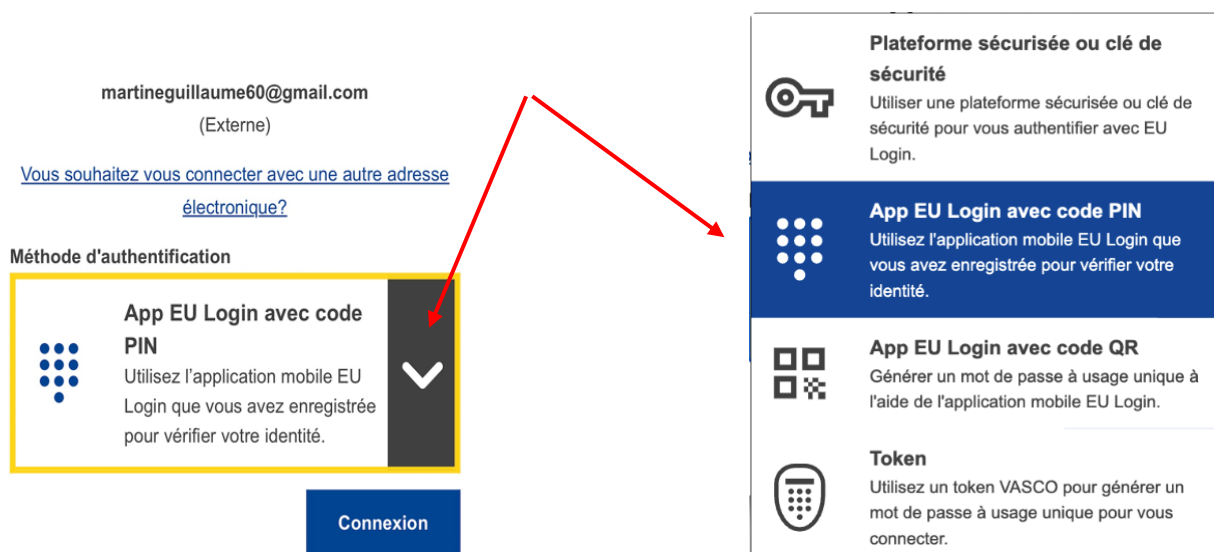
martineguillaume60@gmail.com
(Externe)

Vous souhaitez vous connecter avec une autre adresse électronique?

Méthode d'authentification

App EU Login avec code PIN
Utilisez l'application mobile EU Login que vous avez enregistrée pour vérifier votre identité.

Connexion

Plateforme sécurisée ou clé de sécurité
Utiliser une plateforme sécurisée ou clé de sécurité pour vous authentifier avec EU Login.

App EU Login avec code PIN
Utilisez l'application mobile EU Login que vous avez enregistrée pour vérifier votre identité.

App EU Login avec code QR
Générer un mot de passe à usage unique à l'aide de l'application mobile EU Login.

Token
Utilisez un token VASCO pour générer un mot de passe à usage unique pour vous connecter.